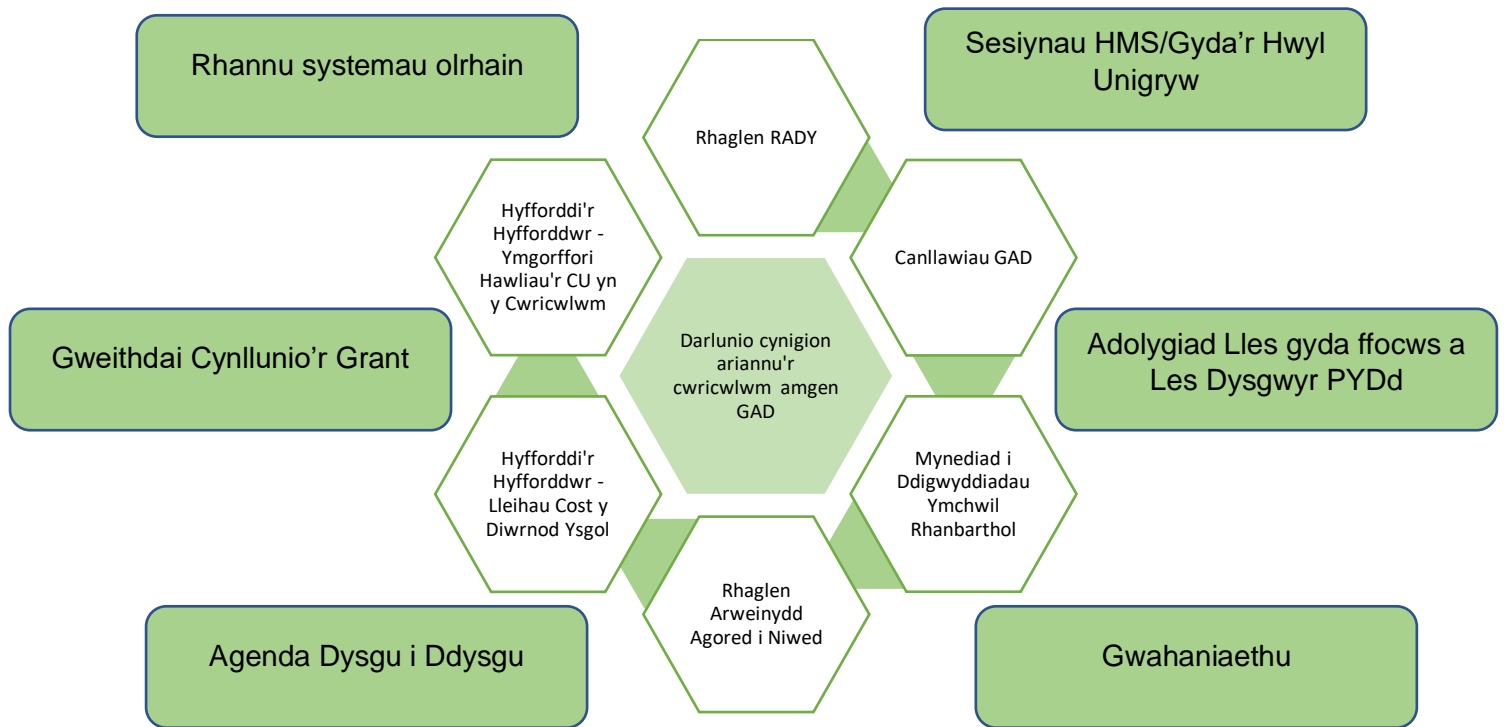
Rhannu systemau olrhain

Rhaglen RADY

Sesiynau HMS/Gyda'r Hwyl Unigryw

Hyfforddi'r Hyfforddwr - Ymgorffori Hawliau'r CU yn y Cwricwlwm

Canllawiau GAD

Gweithdai Cynllunio'r Grant

Darlunio cynigion ariannu'r cwricwlwm amgen GAD

Adolygiad Lles gyda ffocws a Les Dysgwyr PYDd

Hyfforddi'r Hyfforddwr - Lleihau Cost y Diwrnod Ysgol

Mynediad i Ddigwyddiadau Ymchwil Rhanbarthol

Rhaglen Arweinydd Agored i Niwed

Agenda Dysgu i Ddysgu

Gwahaniaethu